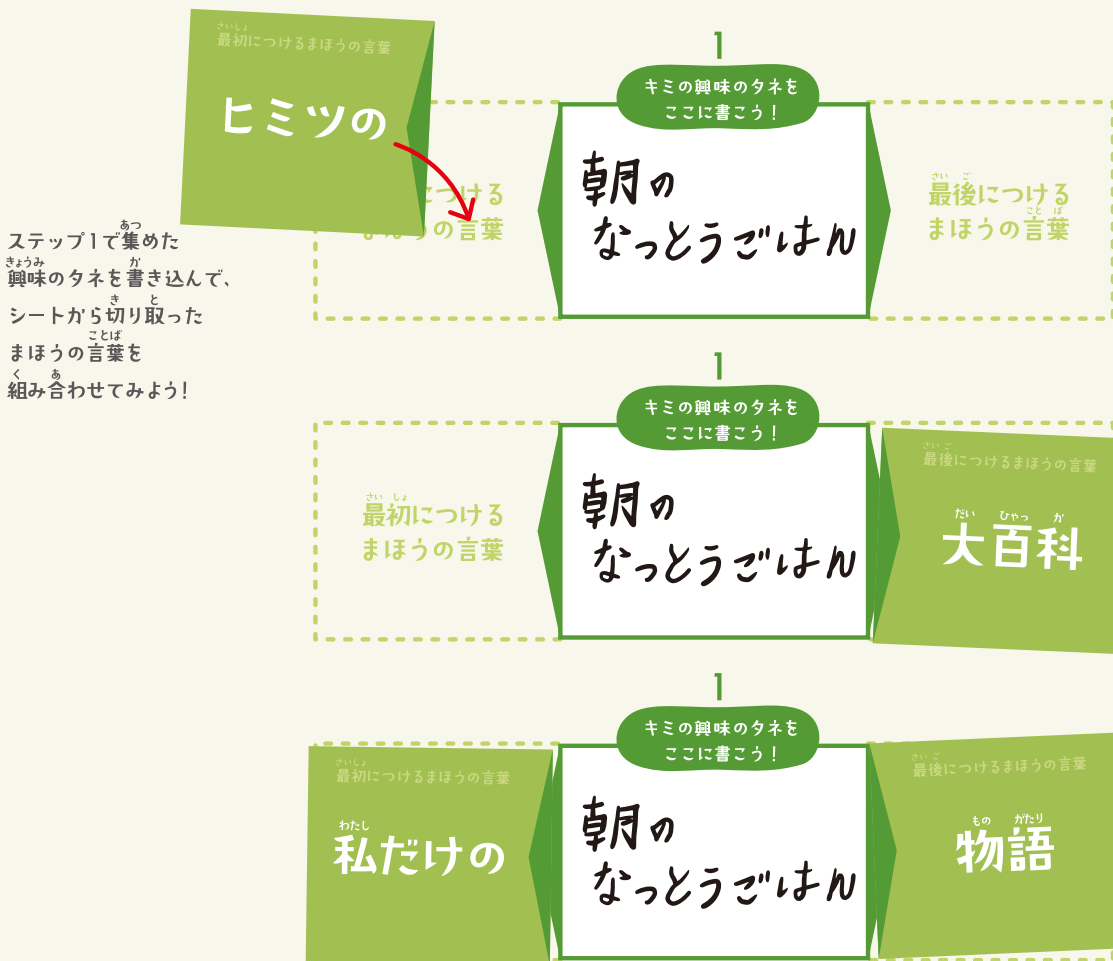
さいしょ
最初につけるまほうの言葉

ヒミツの

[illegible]につける
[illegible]うの言葉

1

キミの興味のタネを
ここに書こう！

朝の
なっとうごはん

さい ご
最後につける
こと ば
まほうの言葉

ステップ1で集めた
興味のタネを書き込んで、
シートから切り取った
まほうの言葉を
組み合わせてみよう！

1

キミの興味のタネを
ここに書こう！

さい しょ
最初につける
まほうの言葉

朝の
なっとうごはん

さい ご
最後につけるまほうの言葉

だい ひゃっ か
大百科

1

キミの興味のタネを
ここに書こう！

さいしょ
最初につけるまほうの言葉

わたし
私だけの

朝の
なっとうごはん

さい ご
最後につけるまほうの言葉

もの がたり
物語